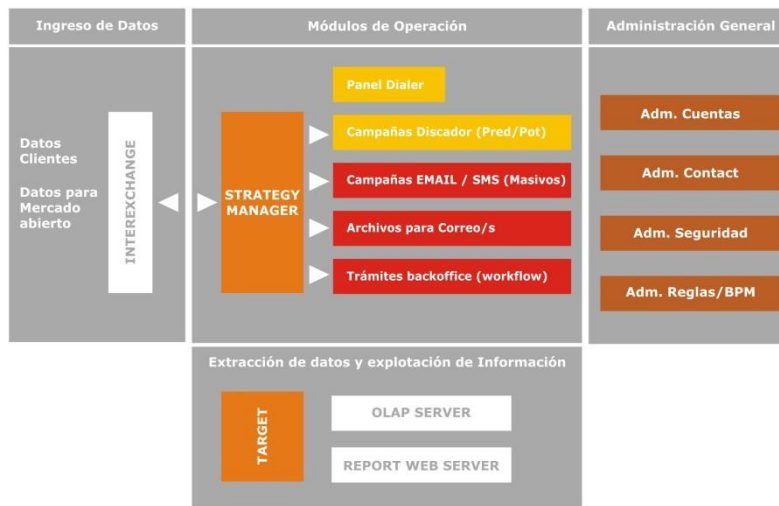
Ingreso de Datos

Datos Clientes

Datos para Mercado abierto

INTEREXCHANGE

Módulos de Operación

STRATEGY MANAGER

Panel Dialer

Campañas Discador (Pred/Pot)

Campañas EMAIL / SMS (Masivos)

Archivos para Correo/s

Trámites backoffice (workflow)

Administración General

Adm. Cuentas

Adm. Contact

Adm. Seguridad

Adm. Reglas/BPM

Extracción de datos y explotación de Información

TARGET

OLAP SERVER

REPORT WEB SERVER